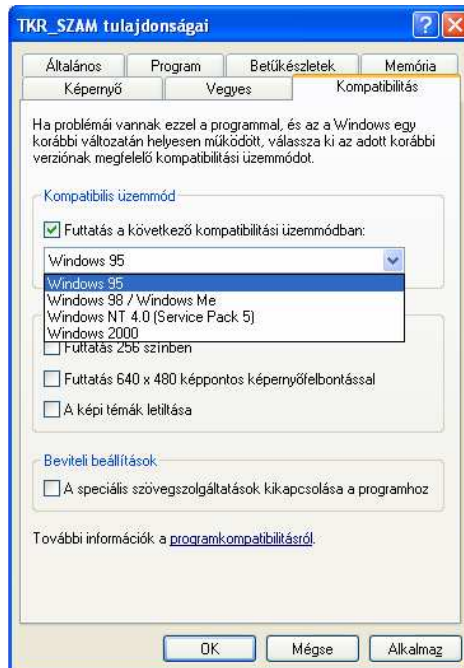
TKR_SZAM tulajdonságai

Általános | Program | Betűkészletek | Memória
Képernyő | Vegyes | Kompatibilitás

Ha problémái vannak ezzel a programmal, és az a Windows egy korábbi változatán helyesen működött, válassza ki az adott korábbi verziónak megfelelő kompatibilitási üzemmódot.

Kompatibilis üzemmód

☑ Futtatás a következő kompatibilitási üzemmódban:

Windows 95

Windows 95
Windows 98 / Windows Me
Windows NT 4.0 (Service Pack 5)
Windows 2000

☐ Futtatás 256 színben

☐ Futtatás 640 x 480 képpontos képernyőfelbontással

☐ A képi témák letiltása

Beviteli beállítások

☐ A speciális szövegszolgáltatások kikapcsolása a programhoz

További információk a programkompatibilitásról.

OK | Mégse | Alkalmaz